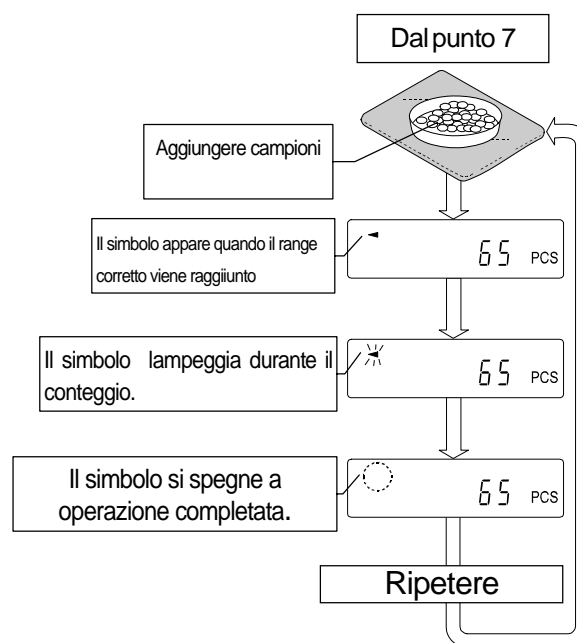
Dal punto 7

Aggiungere campioni

Il simbolo appare quando il range corretto viene raggiiunto

65 PCS

Il simbolo lampeggia durante il conteggio.

65 PCS

Il simbolo si spegne a operazione completata.

65 PCS

Ripetere